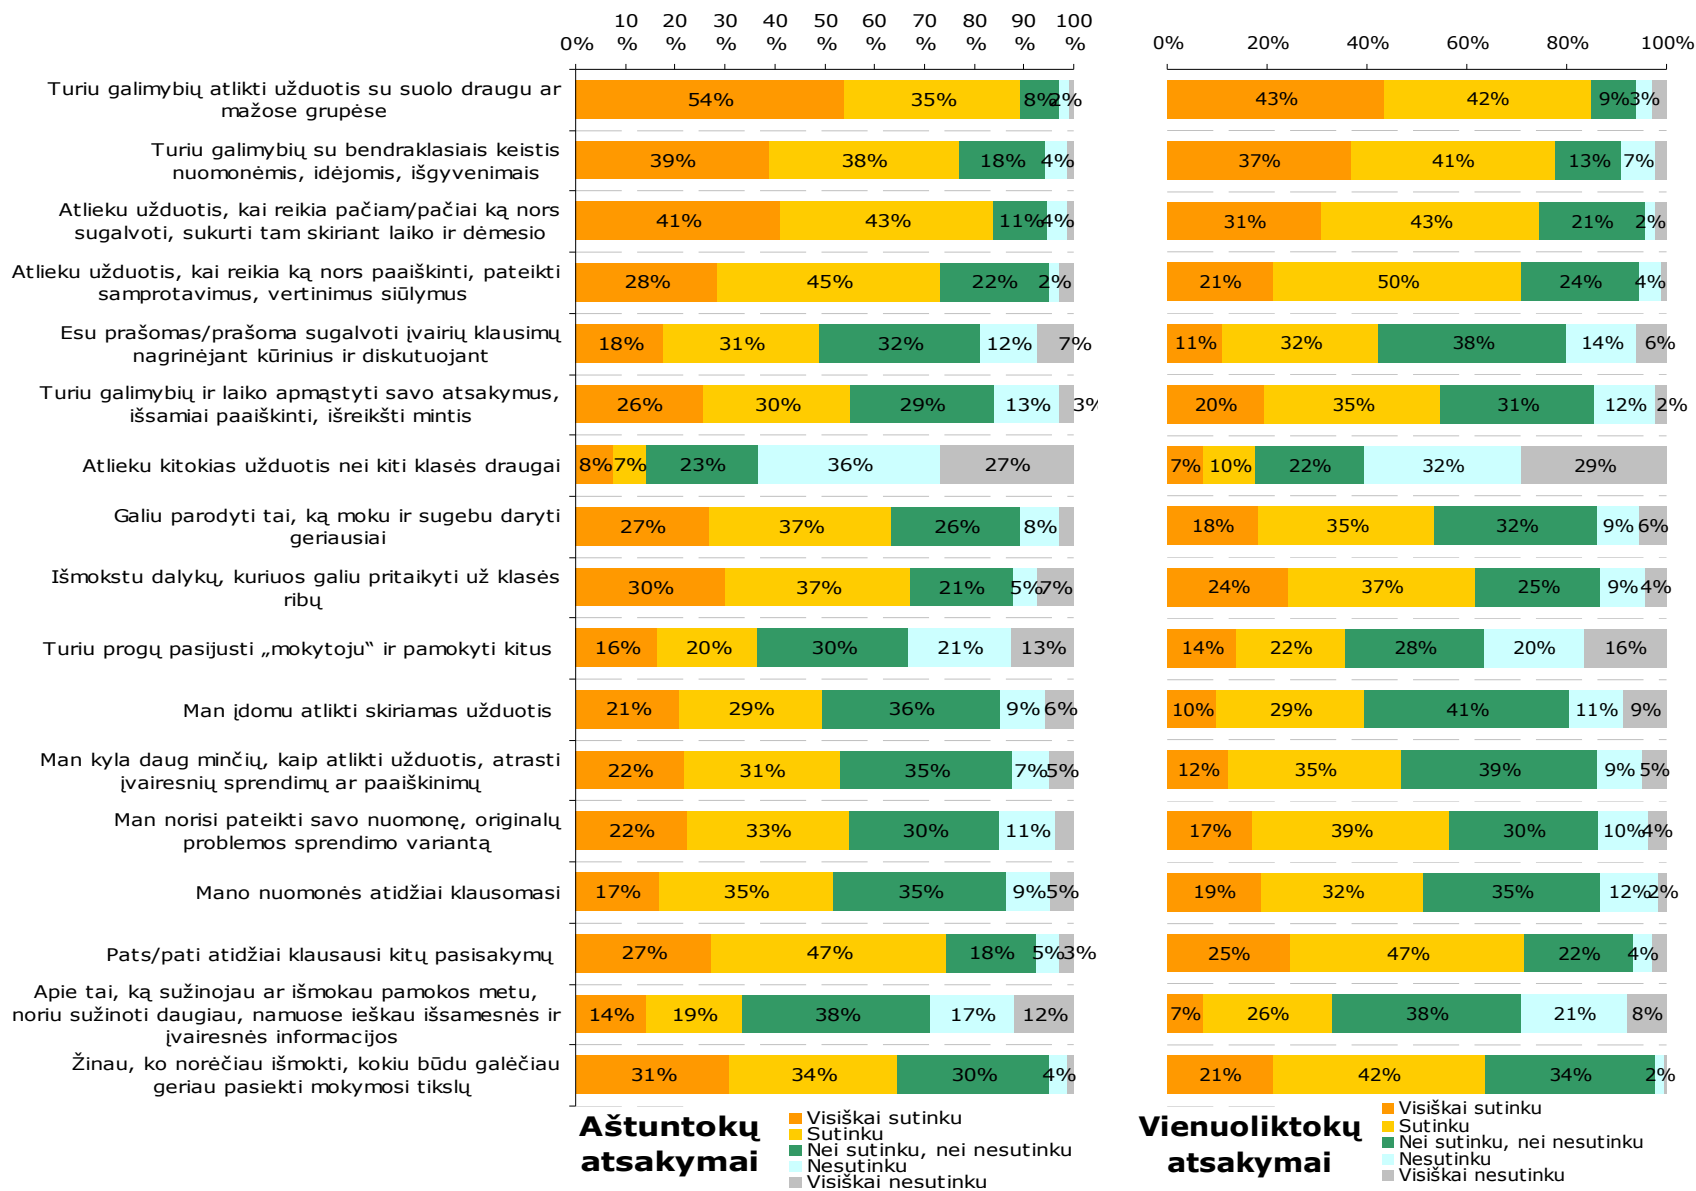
0% 10 % 20 % 30 % 40 % 50 % 60 % 70 % 80 % 90 % 100 %

0% 20% 40% 60% 80% 100%

Turiu galimybių atlikti užduotis su suolo draugu ar mažose grupėse
54% 35% 8% 2%
43% 42% 9% 3%

Turiu galimybių su bendraklasiais keistis nuomonėmis, idėjomis, išgyvenimais
39% 38% 18% 4%
37% 41% 13% 7%

Atlieku užduotis, kai reikia pačiam/pačiai ką nors sugalvoti, sukurti tam skiriant laiko ir dėmesio
41% 43% 11% 4%
31% 43% 21% 2%

Atlieku užduotis, kai reikia ką nors paaiškinti, pateikti samprotavimus, vertinimus siūlymus
28% 45% 22% 2%
21% 50% 24% 4%

Esu prašomas/prašoma sugalvoti įvairių klausimų nagrinėjant kūrinius ir diskutuojant
18% 31% 32% 12% 7%
11% 32% 38% 14% 6%

Turiu galimybių ir laiko apmąstyti savo atsakymus, išsamiai paaiškinti, išreikšti mintis
26% 30% 29% 13% 3%
20% 35% 31% 12% 2%

Atlieku kitokias užduotis nei kiti klasės draugai
8% 7% 23% 36% 27%
7% 10% 22% 32% 29%

Galiu parodyti tai, ką moku ir sugebu daryti geriausiai
27% 37% 26% 8%
18% 35% 32% 9% 6%

Išmokstu dalykų, kuriuos galiu pritaikyti už klasės ribų
30% 37% 21% 5% 7%
24% 37% 25% 9% 4%

Turiu progų pasijusti „mokytoju" ir pamokyti kitus
16% 20% 30% 21% 13%
14% 22% 28% 20% 16%

Man įdomu atlikti skiriamas užduotis
21% 29% 36% 9% 6%
10% 29% 41% 11% 9%

Man kyla daug minčių, kaip atlikti užduotis, atrasti įvairesnių sprendimų ar paaiškinimų
22% 31% 35% 7% 5%
12% 35% 39% 9% 5%

Man norisi pateikti savo nuomonę, originalų problemos sprendimo variantą
22% 33% 30% 11%
17% 39% 30% 10% 4%

Mano nuomonės atidžiai klausomasi
17% 35% 35% 9% 5%
19% 32% 35% 12% 2%

Pats/pati atidžiai klausausi kitų pasisakymų
27% 47% 18% 5% 3%
25% 47% 22% 4%

Apie tai, ką sužinojau ar išmokau pamokos metu, noriu sužinoti daugiau, namuose ieškau išsamesnės ir įvairesnės informacijos
14% 19% 38% 17% 12%
7% 26% 38% 21% 8%

Žinau, ko norėčiau išmokti, kokiu būdu galėčiau geriau pasiekti mokymosi tikslų
31% 34% 30% 4%
21% 42% 34% 2%

Aštuntokų atsakymai
Visiškai sutinku
Sutinku
Nei sutinku, nei nesutinku
Nesutinku
Visiškai nesutinku

Vienuoliktokų atsakymai
Visiškai sutinku
Sutinku
Nei sutinku, nei nesutinku
Nesutinku
Visiškai nesutinku